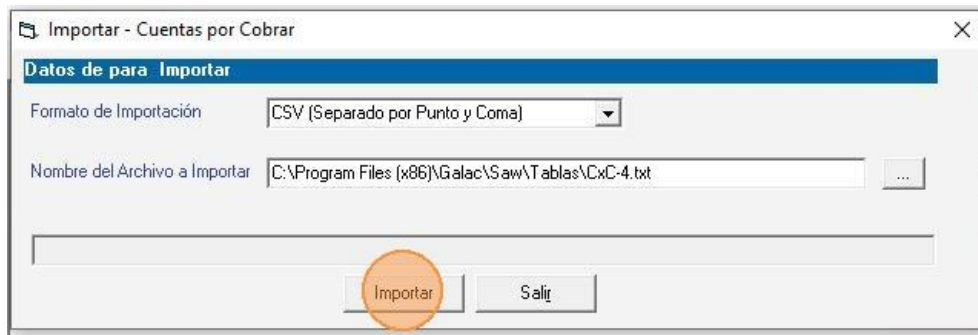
Importar - Cuentas por Cobrar

Datos de para Importar

Formato de Importación
CSV (Separado por Punto y Coma)

Nombre del Archivo a Importar
C:\Program Files (x86)\Galac\Saw\Tablas\CxC-4.txt
...

Importar
Salir